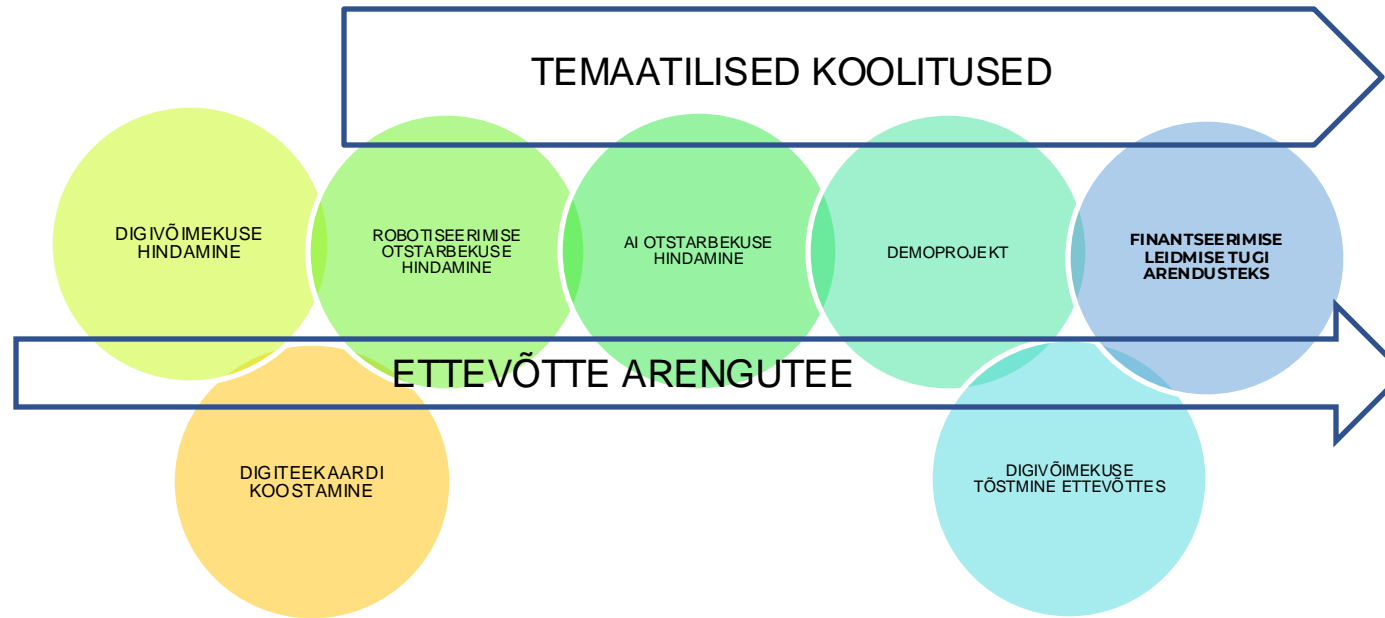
TEMAATILISED KOOLITUSED

DIGIVÕIMEKUSE HINDAMINE

ROBOTISEERIMISE OTSTARBEKUSE HINDAMINE

AI OTSTARBEKUSE HINDAMINE

DEMOPROJEKT

FINANTSEERIMISE LEIDMISE TUGI ARENDUSTEKS

ETTEVÕTTE ARENGUTEE

DIGITEEKAARDI KOOSTAMINE

DIGIVÕIMEKUSE TÕSTMINE ETTEVÕTTES